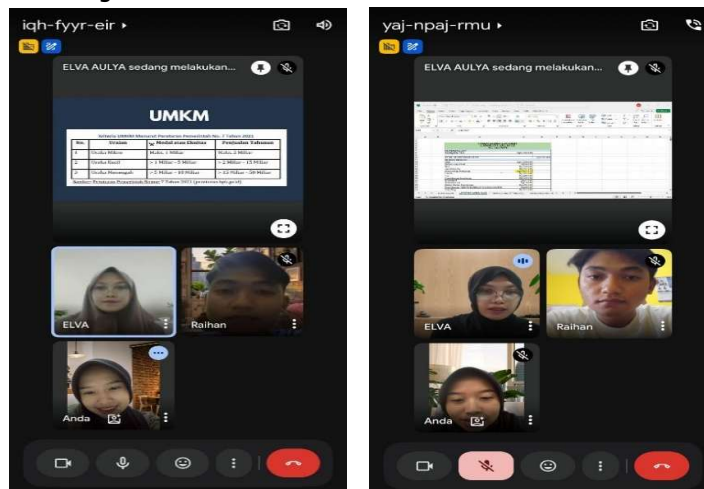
iqh-fyyr-eir ▸

ELVA AULYA sedang melakukan...

UMKM

Kriteria UMKM Menurut Peraturan Pemerintah No. 7 Tahun 2021

| No. | Uraian | Modal atau Omzet | Penjualan Tahunan |
|---|---|---|---|
| 1 | Usaha Mikro | Maks. 1 Miliar | Maks. 2 Miliar |
| 2 | Usaha Kecil | > 1 Miliar – 5 Miliar | > 2 Miliar – 15 Miliar |
| 3 | Usaha Menengah | > 5 Miliar – 10 Miliar | > 15 Miliar – 50 Miliar |

Sumber: Peraturan Pemerintah Nomor 7 Tahun 2021 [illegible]

ELVA

Raihan

Anda

yaj-npaj-rmu ▸

ELVA AULYA sedang melakukan...

ELVA

Raihan

Anda